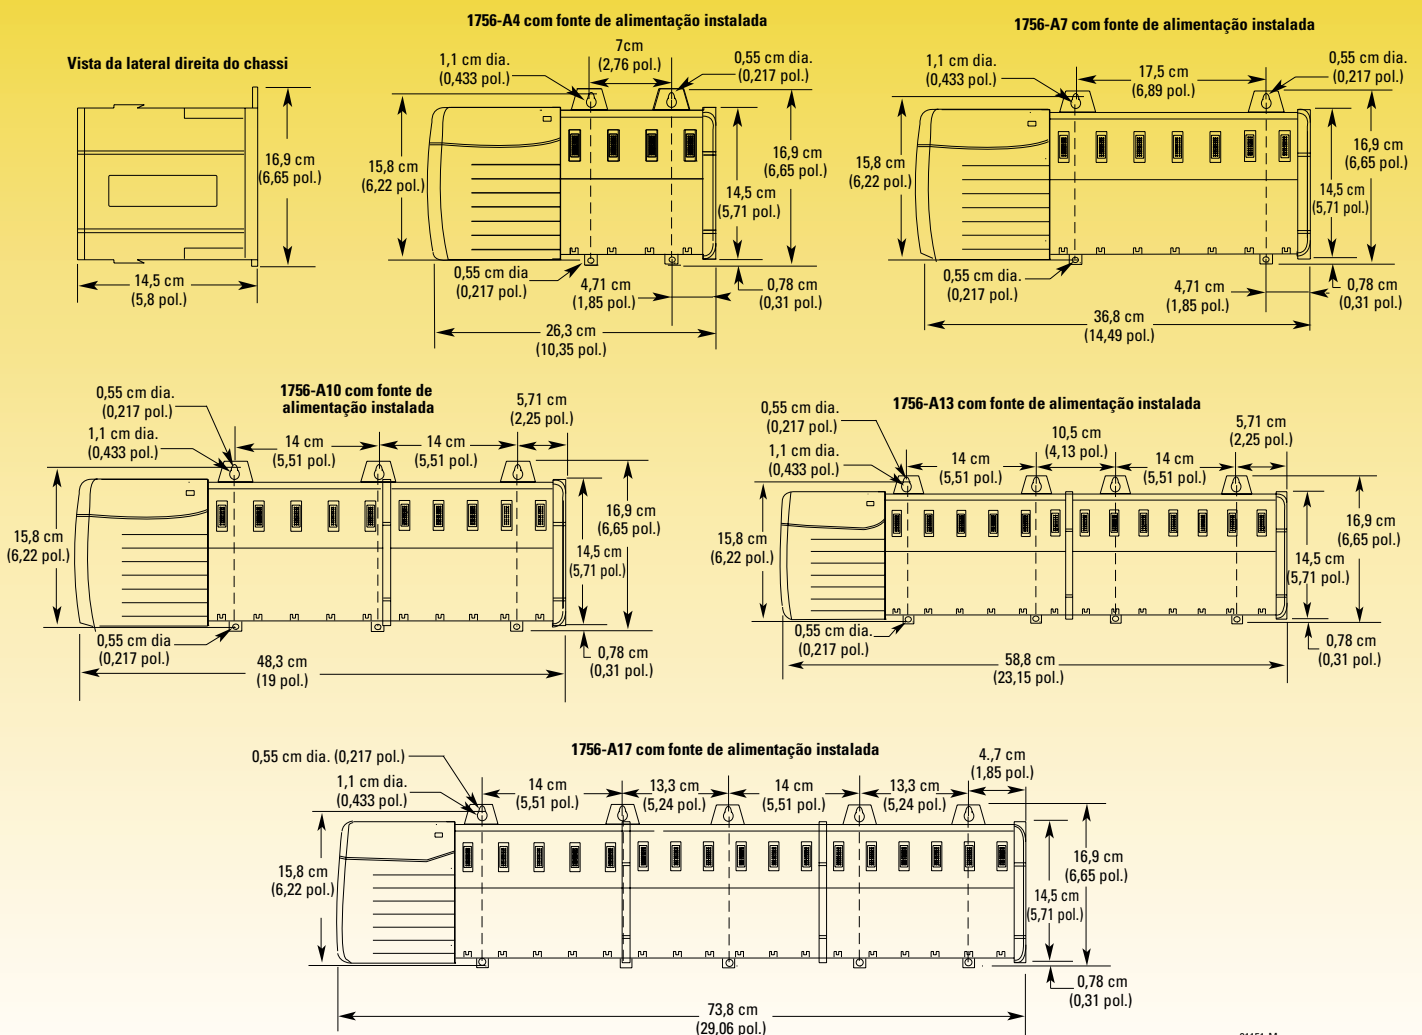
Vista da lateral direita do chassi

16,9 cm (6,65 pol.)

14,5 cm (5,8 pol.)

1756-A4 com fonte de alimentação instalada

1,1 cm dia. (0,433 pol.)

7cm (2,76 pol.)

0,55 cm dia. (0,217 pol.)

15,8 cm (6,22 pol.)

16,9 cm (6,65 pol.)

14,5 cm (5,71 pol.)

0,55 cm dia (0,217 pol.)

4,71 cm (1,85 pol.)

0,78 cm (0,31 pol.)

26,3 cm (10,35 pol.)

1756-A7 com fonte de alimentação instalada

1,1 cm dia. (0,433 pol.)

17,5 cm (6,89 pol.)

0,55 cm dia. (0,217 pol.)

15,8 cm (6,22 pol.)

16,9 cm (6,65 pol.)

14,5 cm (5,71 pol.)

0,55 cm dia. (0,217 pol.)

4,71 cm (1,85 pol.)

0,78 cm (0,31 pol.)

36,8 cm (14,49 pol.)

0,55 cm dia. (0,217 pol.)

1756-A10 com fonte de alimentação instalada

1,1 cm dia. (0,433 pol.)

14 cm (5,51 pol.)

14 cm (5,51 pol.)

5,71 cm (2,25 pol.)

15,8 cm (6,22 pol.)

16,9 cm (6,65 pol.)

14,5 cm (5,71 pol.)

0,55 cm dia (0,217 pol.)

48,3 cm (19 pol.)

0,78 cm (0,31 pol.)

0,55 cm dia. (0,217 pol.)

1756-A13 com fonte de alimentação instalada

1,1 cm dia. (0,433 pol.)

10,5 cm (4,13 pol.)

5,71 cm (2,25 pol.)

14 cm (5,51 pol.)

14 cm (5,51 pol.)

15,8 cm (6,22 pol.)

16,9 cm (6,65 pol.)

14,5 cm (5,71 pol.)

0,55 cm dia. (0,217 pol.)

58,8 cm (23,15 pol.)

0,78 cm (0,31 pol.)

0,55 cm dia. (0,217 pol.)

1756-A17 com fonte de alimentação instalada

1,1 cm dia. (0,433 pol.)

14 cm (5,51 pol.)

13,3 cm (5,24 pol.)

14 cm (5,51 pol.)

13,3 cm (5,24 pol.)

4.,7 cm (1,85 pol.)

15,8 cm (6,22 pol.)

16,9 cm (6,65 pol.)

14,5 cm (5,71 pol.)

0,78 cm (0,31 pol.)

73,8 cm (29,06 pol.)